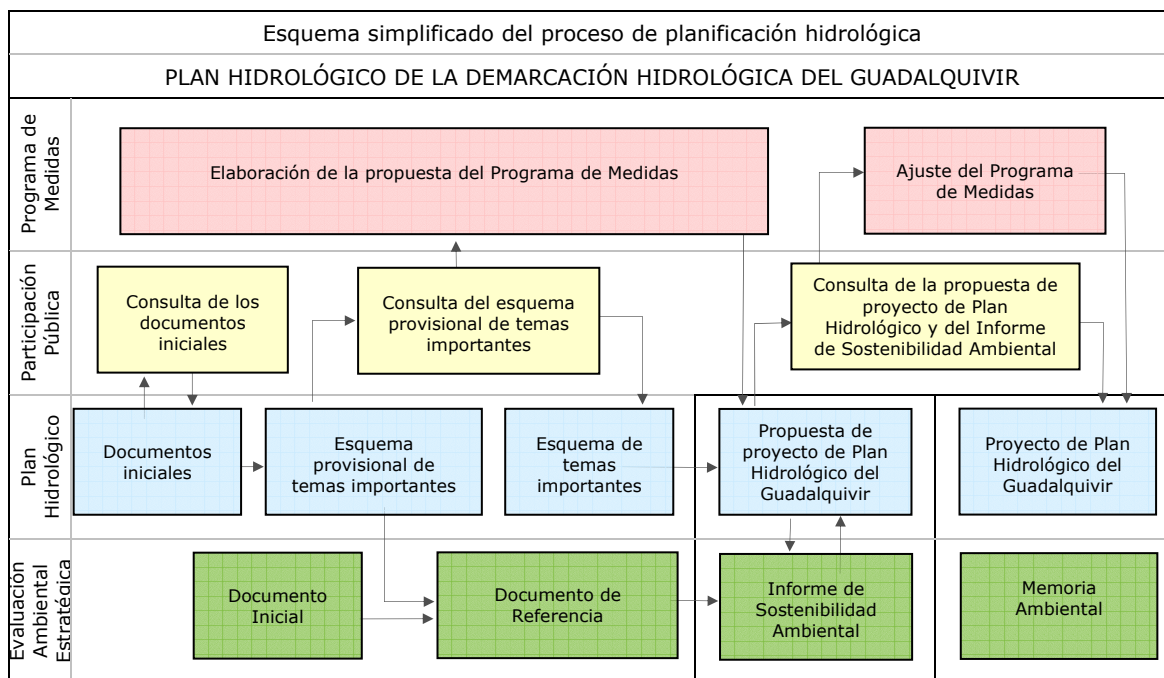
Esquema simplificado del proceso de planificación hidrológica

PLAN HIDROLÓGICO DE LA DEMARCACIÓN HIDROLÓGICA DEL GUADALQUIVIR

Programa de Medidas

Elaboración de la propuesta del Programa de Medidas

Ajuste del Programa de Medidas

Participación Pública

Consulta de los documentos iniciales

Consulta del esquema provisional de temas importantes

Consulta de la propuesta de proyecto de Plan Hidrológico y del Informe de Sostenibilidad Ambiental

Plan Hidrológico

Documentos iniciales

Esquema provisional de temas importantes

Esquema de temas importantes

Propuesta de proyecto de Plan Hidrológico del Guadalquivir

Proyecto de Plan Hidrológico del Guadalquivir

Evaluación Ambiental Estratégica

Documento Inicial

Documento de Referencia

Informe de Sostenibilidad Ambiental

Memoria Ambiental